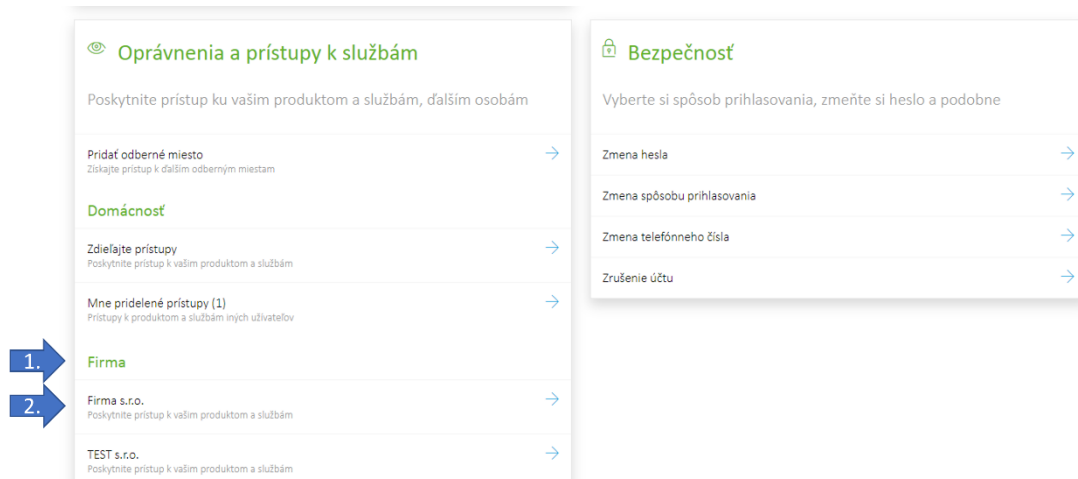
Oprávnenia a prístupy k službám

Poskytnite prístup ku vašim produktom a službám, ďalším osobám

Pridať odberné miesto
Získajte prístup k ďalším odberným miestam

Domácnosť

Zdieľajte prístupy
Poskytnite prístup k vašim produktom a službám

Mne pridelené prístupy (1)
Prístupy k produktom a službám iných užívateľov

1.

Firma

2.

Firma s.r.o.
Poskytnite prístup k vašim produktom a službám

TEST s.r.o.
Poskytnite prístup k vašim produktom a službám

Bezpečnosť

Vyberte si spôsob prihlasovania, zmeňte si heslo a podobne

Zmena hesla

Zmena spôsobu prihlasovania

Zmena telefónneho čísla

Zrušenie účtu